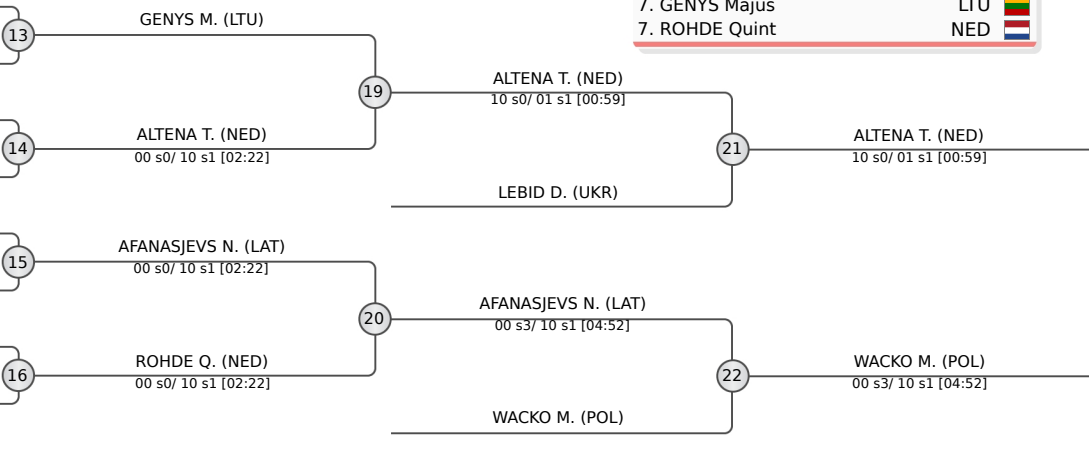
7. GENYS Majus LTU
7. ROHDE Quint NED

13
GENYS M. (LTU)

14
ALTENA T. (NED)
00 s0/ 10 s1 [02:22]

19
ALTENA T. (NED)
10 s0/ 01 s1 [00:59]

LEBID D. (UKR)

21
ALTENA T. (NED)
10 s0/ 01 s1 [00:59]

15
AFANASJEVS N. (LAT)
00 s0/ 10 s1 [02:22]

16
ROHDE Q. (NED)
00 s0/ 10 s1 [02:22]

20
AFANASJEVS N. (LAT)
00 s3/ 10 s1 [04:52]

WACKO M. (POL)

22
WACKO M. (POL)
00 s3/ 10 s1 [04:52]